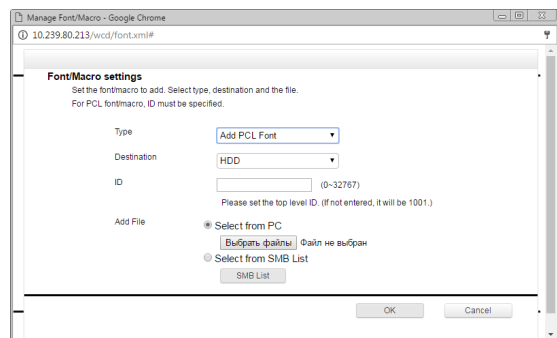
Manage Font/Macro - Google Chrome

10.239.80.213/wcd/font.xml#

Font/Macro settings

Set the font/macro to add. Select type, destination and the file.
For PCL font/macro, ID must be specified.

Type Add PCL Font

Destination HDD

ID (0~32767)

Please set the top level ID. (If not entered, it will be 1001.)

Add File

Select from PC

Выбрать файлы Файл не выбран

Select from SMB List

SMB List

OK Cancel